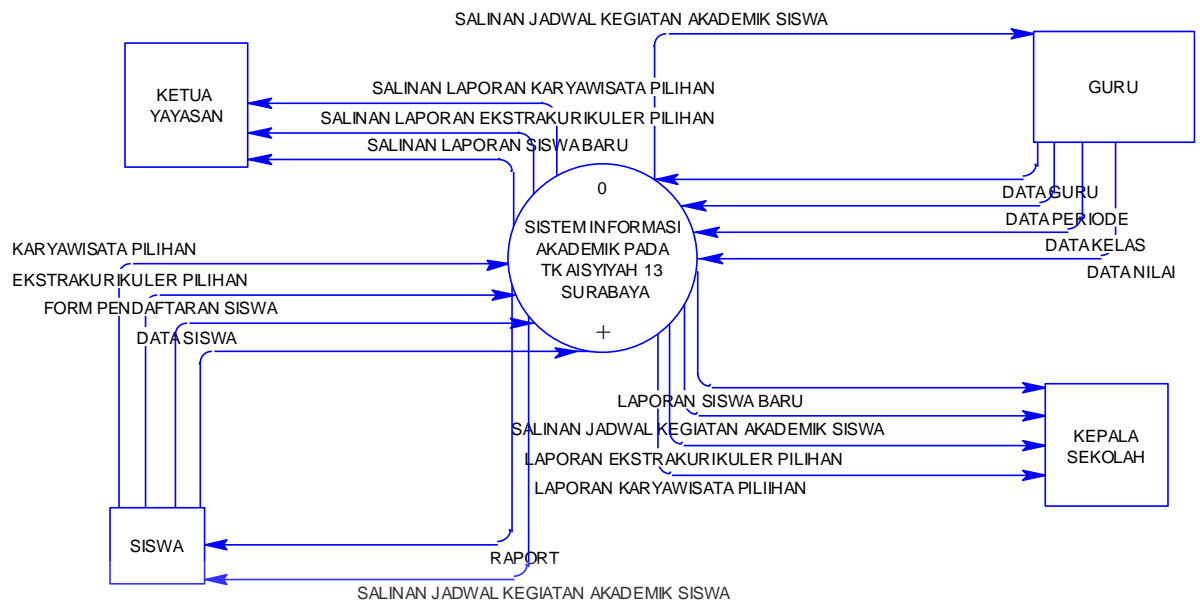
SALINAN JADWAL KEGIATAN AKADEMIK SISWA

KETUA YAYASAN

SALINAN LAPORAN KARYAWISATA PILIHAN

SALINAN LAPORAN EKSTRAKURIKULER PILIHAN

SALINAN LAPORAN SISWA BARU

GURU

0

SISTEM INFORMASI AKADEMIK PADA TK AISYIYAH 13 SURABAYA

+

DATA GURU

DATA PERIODE

DATA KELAS

DATA NILAI

KARYAWISATA PILIHAN

EKSTRAKURIKULER PILIHAN

FORM PENDAFTARAN SISWA

DATA SISWA

LAPORAN SISWA BARU

SALINAN JADWAL KEGIATAN AKADEMIK SISWA

LAPORAN EKSTRAKURIKULER PILIHAN

LAPORAN KARYAWISATA PILIIHAN

KEPALA SEKOLAH

SISWA

RAPORT

SALINAN JADWAL KEGIATAN AKADEMIK SISWA